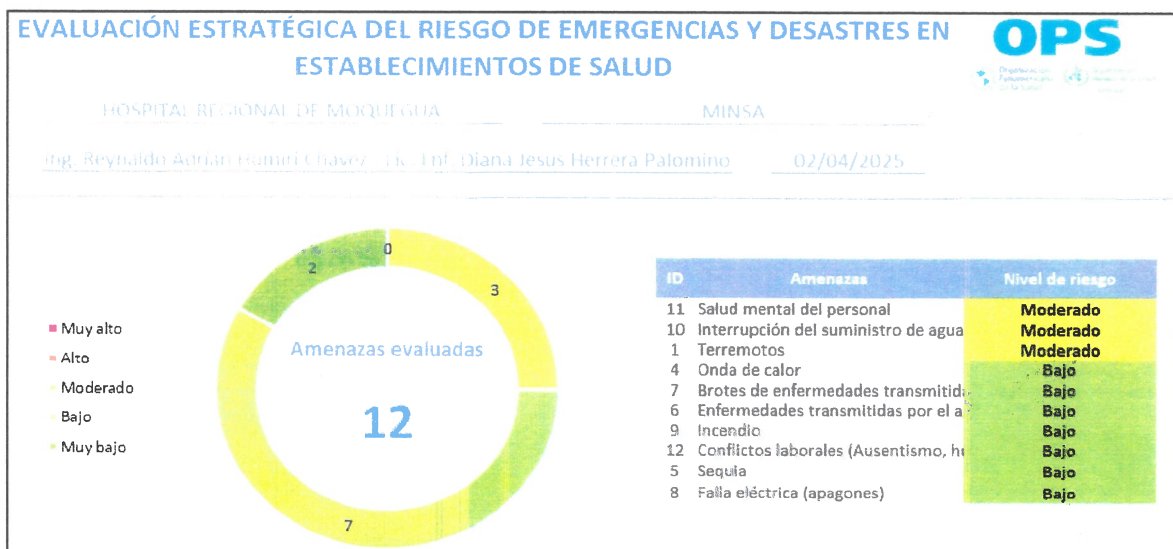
EVALUACIÓN ESTRATÉGICA DEL RIESGO DE EMERGENCIAS Y DESASTRES EN ESTABLECIMIENTOS DE SALUD

OPS

HOSPITAL REGIONAL DE MOQUEGUA MINSA

Ing. Reynaldo Adrian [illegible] Chavez - Lic. Enf. Diana Jesus Herrera Palomino 02/04/2025

Muy alto
Alto
Moderado
Bajo
Muy bajo

0
2
3
7

Amenazas evaluadas

12

| ID | Amenazas | Nivel de riesgo |
|---|---|---|
| 11 | Salud mental del personal | Moderado |
| 10 | Interrupción del suministro de agua | Moderado |
| 1 | Terremotos | Moderado |
| 4 | Onda de calor | Bajo |
| 7 | Brotes de enfermedades transmitida | Bajo |
| 6 | Enfermedades transmitidas por el a | Bajo |
| 9 | Incendio | Bajo |
| 12 | Conflictos laborales (Ausentismo, h | Bajo |
| 5 | Sequia | Bajo |
| 8 | Falla eléctrica (apagones) | Bajo |